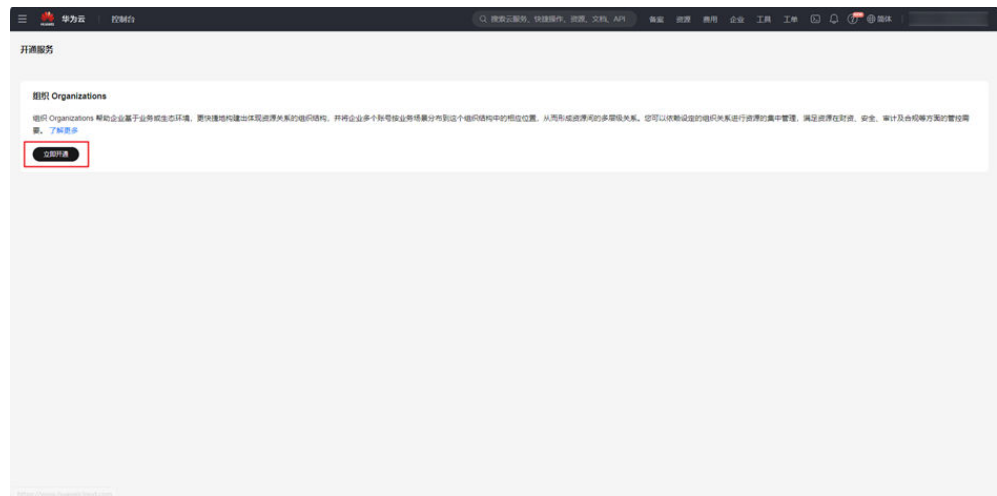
华为云 | 控制台

搜索云服务、快捷操作、资源、文档、API

备案 资源 费用 企业 工具 工单 简体

开通服务

组织 Organizations

组织 Organizations 帮助企业基于业务或生态环境，更快捷地构建出体现资源关系的组织结构，并将企业多个账号按业务场景分布到这个组织结构中的相应位置，从而形成资源间的多层级关系。您可以依赖设定的组织关系进行资源的集中管理，满足资源在财务、安全、审计及合规等方面的管控需要。了解更多

立即开通